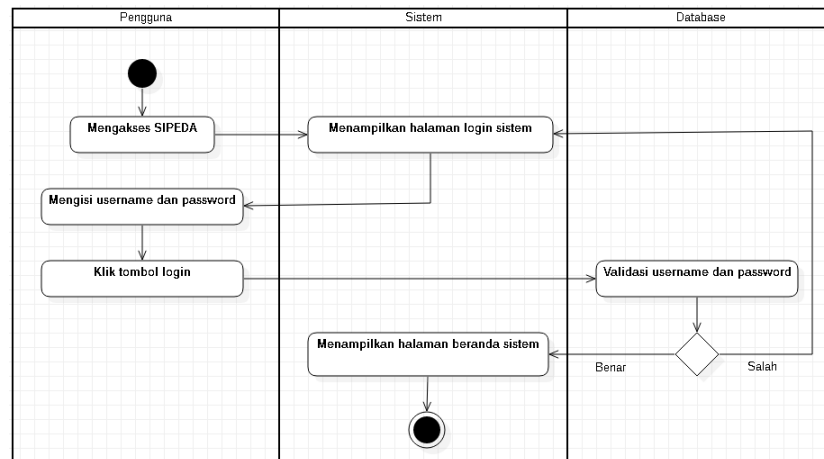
Pengguna

Sistem

Database

Mengakses SIPEDA

Menampilkan halaman login sistem

Mengisi username dan password

Klik tombol login

Validasi username dan password

Menampilkan halaman beranda sistem

Benar

Salah